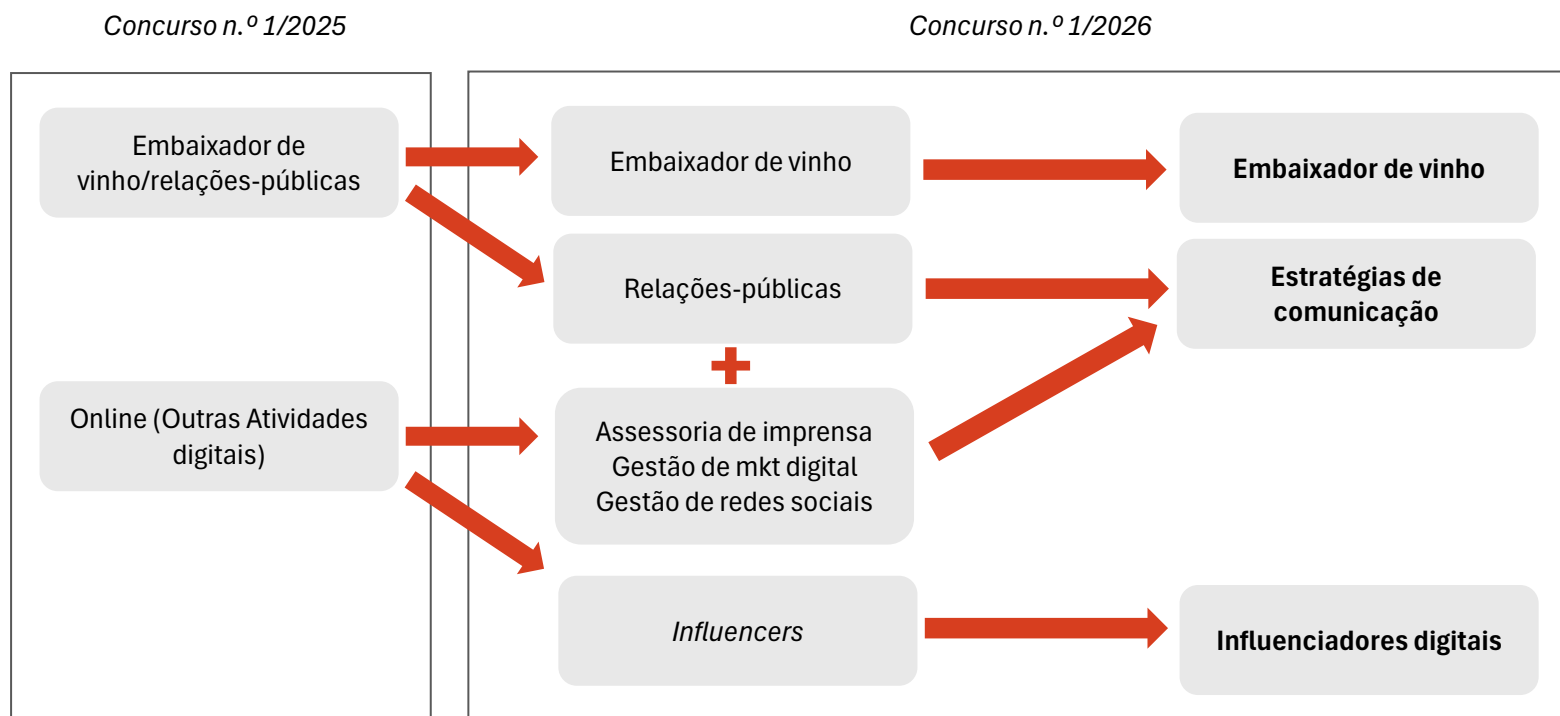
*Concurso n.º 1/2025*

*Concurso n.º 1/2026*

Embaixador de vinho/relações-públicas

Online (Outras Atividades digitais)

Embaixador de vinho

Relações-públicas

+

Assessoria de imprensa
Gestão de mkt digital
Gestão de redes sociais

*Influencers*

**Embaixador de vinho**

**Estratégias de comunicação**

**Influenciadores digitais**